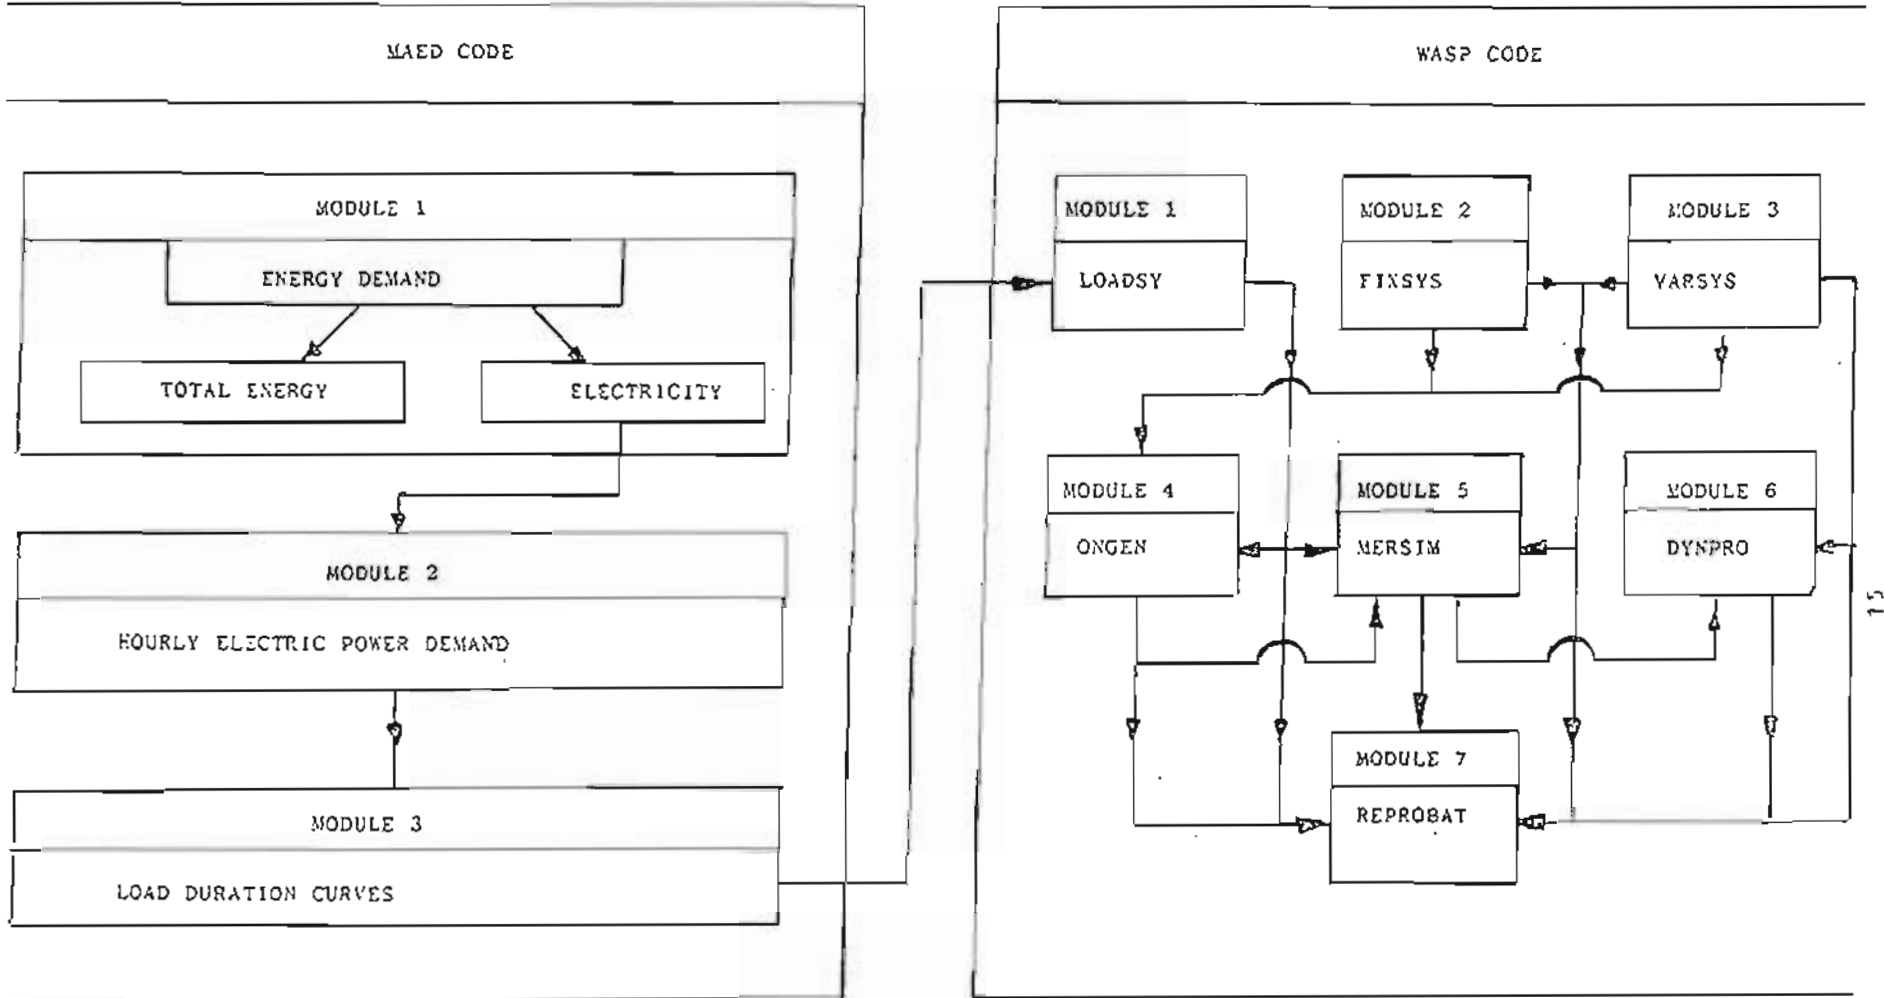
MAED CODE

MODULE 1

ENERGY DEMAND

TOTAL ENERGY

ELECTRICITY

MODULE 2

HOURLY ELECTRIC POWER DEMAND

MODULE 3

LOAD DURATION CURVES

WASP CODE

MODULE 1

LOADSY

MODULE 2

FIXSYS

MODULE 3

VARSYS

MODULE 4

ONGEN

MODULE 5

MERSIM

MODULE 6

DYNPRO

MODULE 7

REPROBAT

15